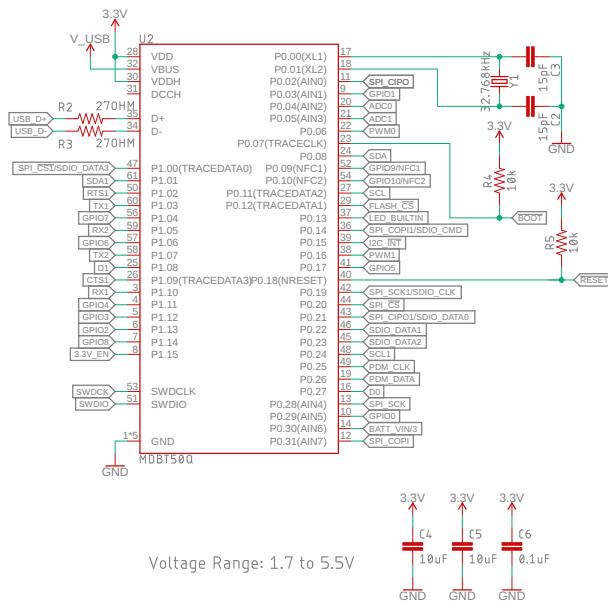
3.3V
V_USB
U2
28 VDD
32 VBUS
30 VDDH
31 DCCH
USB_D+
USB_D-
R2 270HM
R3 270HM
35 D+
34 D-
P0.00(XL1) 17
P0.01(XL2) 18
P0.02(AIN0) 11 SPI_CIPO
P0.03(AIN1) 9 GPIO1
P0.04(AIN2) 20 ADC0
P0.05(AIN3) 21 ADC1
P0.06 22 PWM0
P0.07(TRACECLK) 23
P0.08 24 SDA
P0.09(NFC1) 54 GPIO9/NFC1
P0.10(NFC2) 55 GPIO10/NFC2
P0.11(TRACEDATA2) 26 SCL
P0.12(TRACEDATA1) 27 FLASH_CS
P0.13 37 LED_BUILTIN
P0.14 36 SPI_COPI1/SDIO_CMD
P0.15 39 I2C_INT
P0.16 38 PWM1
P0.17 41 GPIO5
P0.18(NRESET) 40
P0.19 42 SPI_SCK1/SDIO_CLK
P0.20 44 SPI_CS
P0.21 43 SPI_CIPO1/SDIO_DATA0
P0.22 45 SDIO_DATA1
P0.23 46 SDIO_DATA2
P0.24 48 SCL1
P0.25 49 PDM_CLK
P0.26 19 PDM_DATA
P0.27 10 D0
P0.28(AIN4) 13 SPI_SCK
P0.29(AIN5) 15 GPIO0
P0.30(AIN6) 14 BATT_VIN/3
P0.31(AIN7) 12 SPI_COPI
SPI_CS1/SDIO_DATA3 47 P1.00(TRACEDATA0)
SDA1 61 P1.01
RTS1 50 P1.02
TX1 60 P1.03
GPIO7 56 P1.04
RX2 59 P1.05
GPIO6 57 P1.06
TX2 58 P1.07
D1 25 P1.08
CTS1 2 P1.09(TRACEDATA3)
RX1 3 P1.10
GPIO4 4 P1.11
GPIO3 5 P1.12
GPIO2 6 P1.13
GPIO8 7 P1.14
3.3V_EN 8 P1.15
SWDCK 53 SWDCLK
SWDIO 51 SWDIO
1*5 GND
GND
MDBT50Q
32.768kHz Y1
15pF C3
15pF C2
GND
3.3V
R4 10k
BOOT
3.3V
R5 10k
RESET
3.3V 3.3V 3.3V
C4 10uF
C5 10uF
C6 0.1uF
GND GND GND
Voltage Range: 1.7 to 5.5V